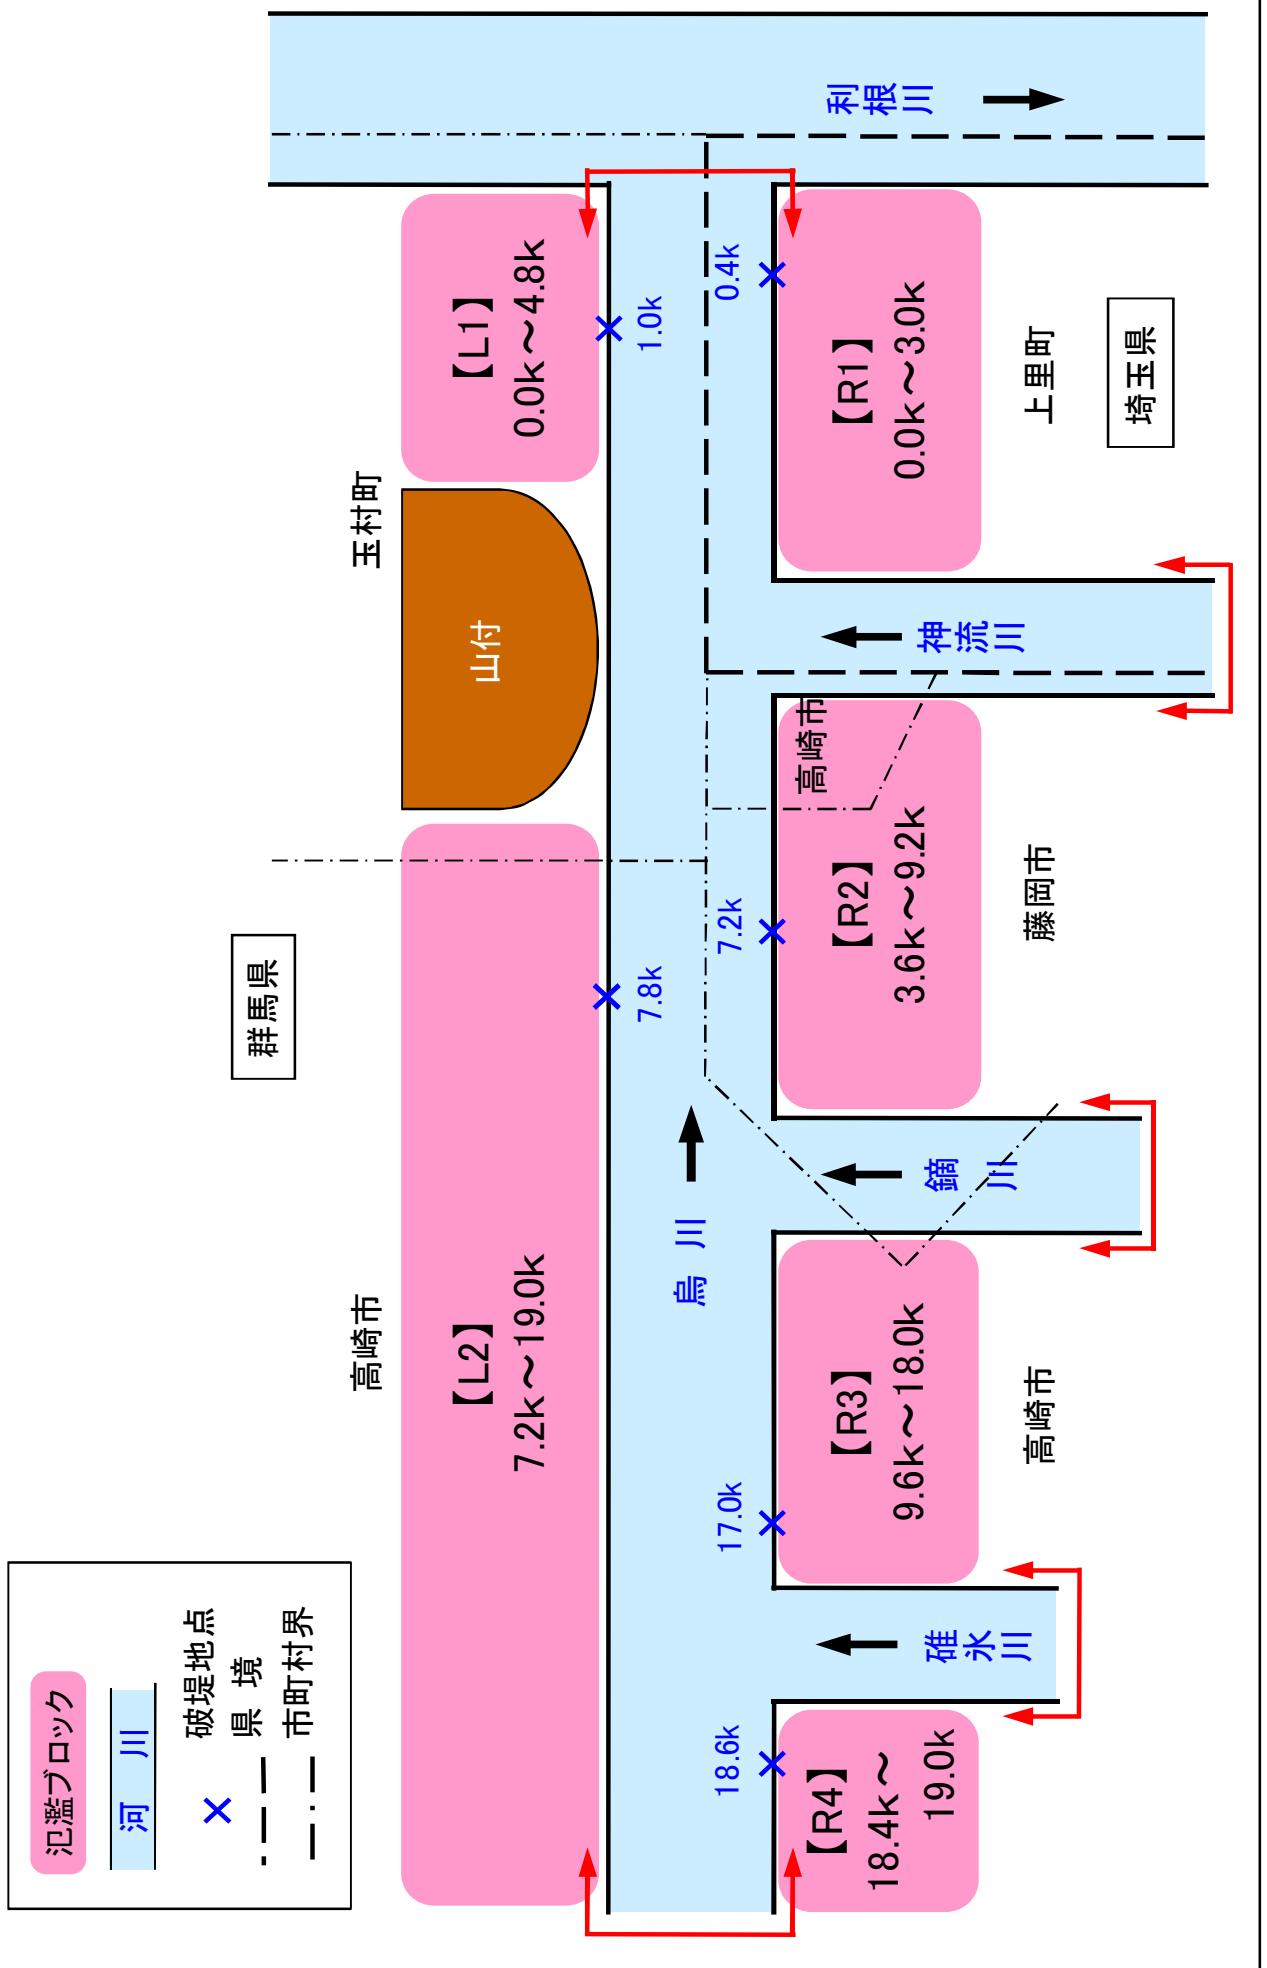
利根川

【L1】
0.0k～4.8k

1.0k

0.4k

【R1】
0.0k～3.0k

上里町

埼玉県

玉村町

山付

神流川

高崎市

【R2】
3.6k～9.2k

藤岡市

7.2k

群馬県

7.8k

鏑川

烏川

高崎市

【L2】
7.2k～19.0k

【R3】
9.6k～18.0k

高崎市

17.0k

碓氷川

18.6k

【R4】
18.4k～
19.0k

氾濫ブロック
河川
破堤地点
県境
市町村界